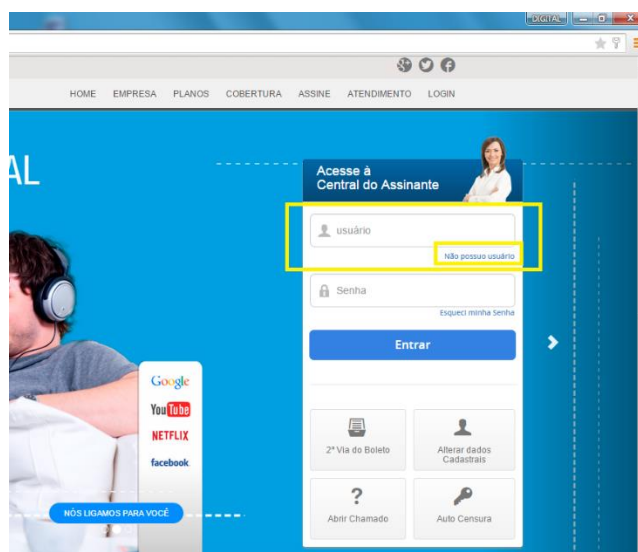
DIGITAL

HOME EMPRESA PLANOS COBERTURA ASSINE ATENDIMENTO LOGIN

AL

Acesse à
Central do Assinante

usuário

Não possuo usuário

Senha

Esqueci minha Senha

Entrar

Google
YouTube
NETFLIX
facebook

2ª Via do Boleto

Alterar dados Cadastrais

Abrir Chamado

Auto Censura

NÓS LIGAMOS PARA VOCÊ